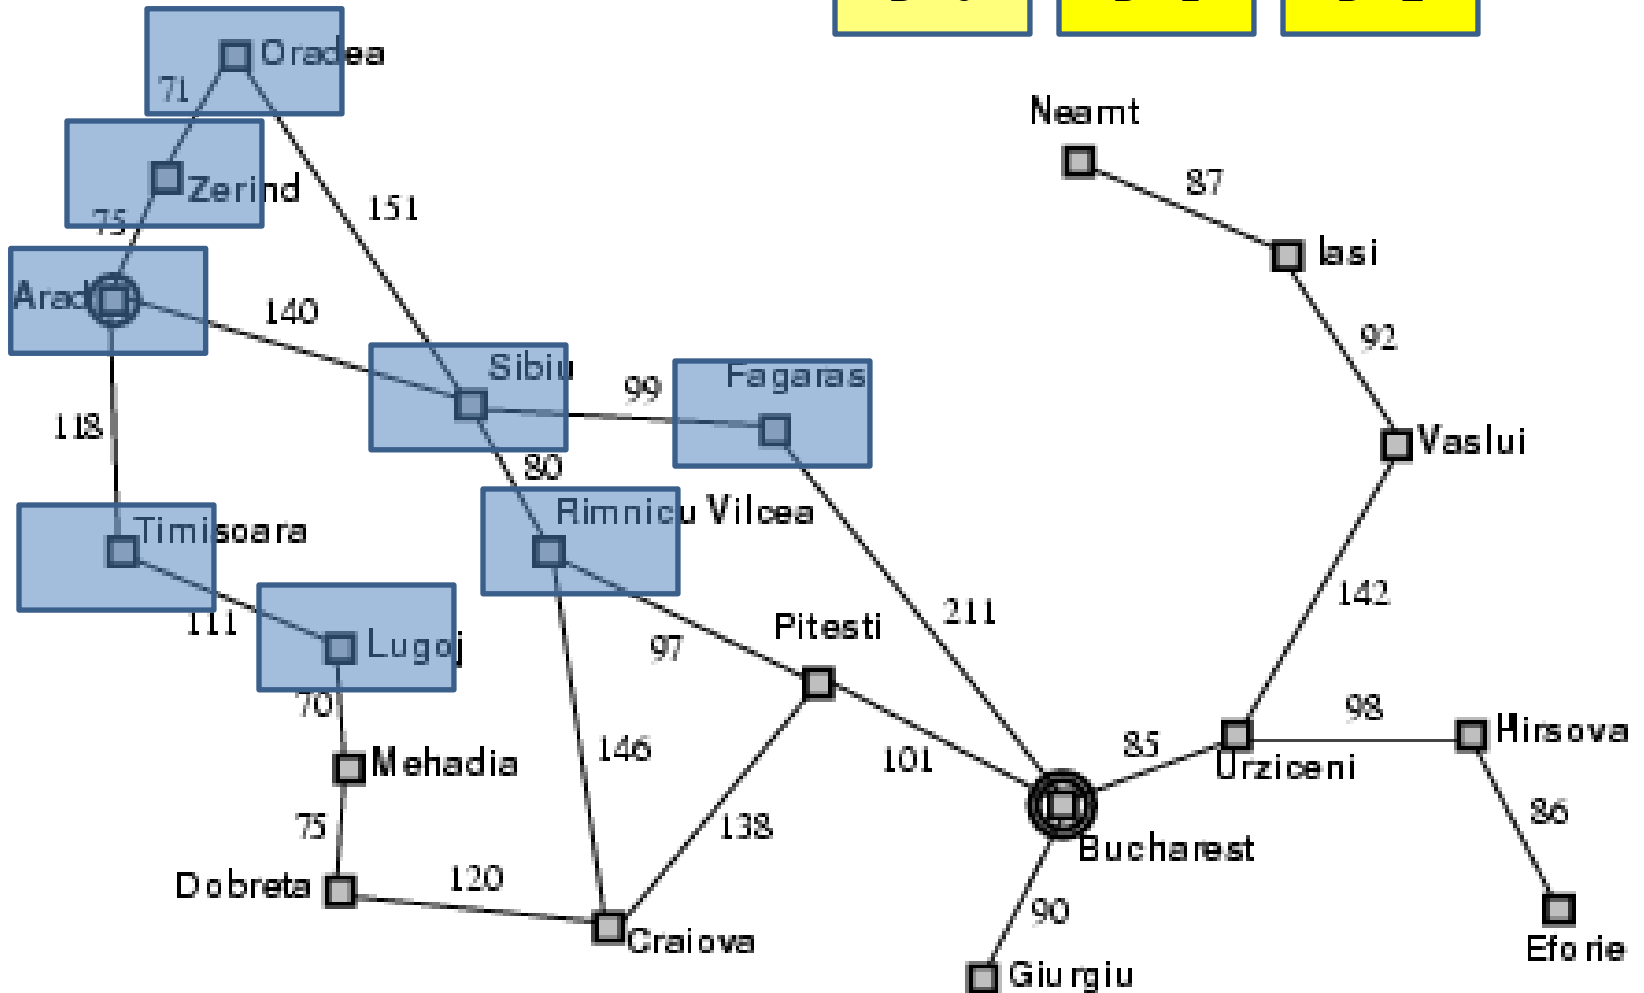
Oradea
71
Zerind
75
151
Arad
140
Sibiu
99
Fagaras
118
80
Rimnicu Vilcea
Timisoara
111
Lugoj
70
97
Pitesti
211
146
Mehadia
75
101
138
Dobreta
120
Craiova
Neamt
87
Iasi
92
Vaslui
142
98
Hirsova
85
Urziceni
86
Bucharest
90
Giurgiu
Eforie